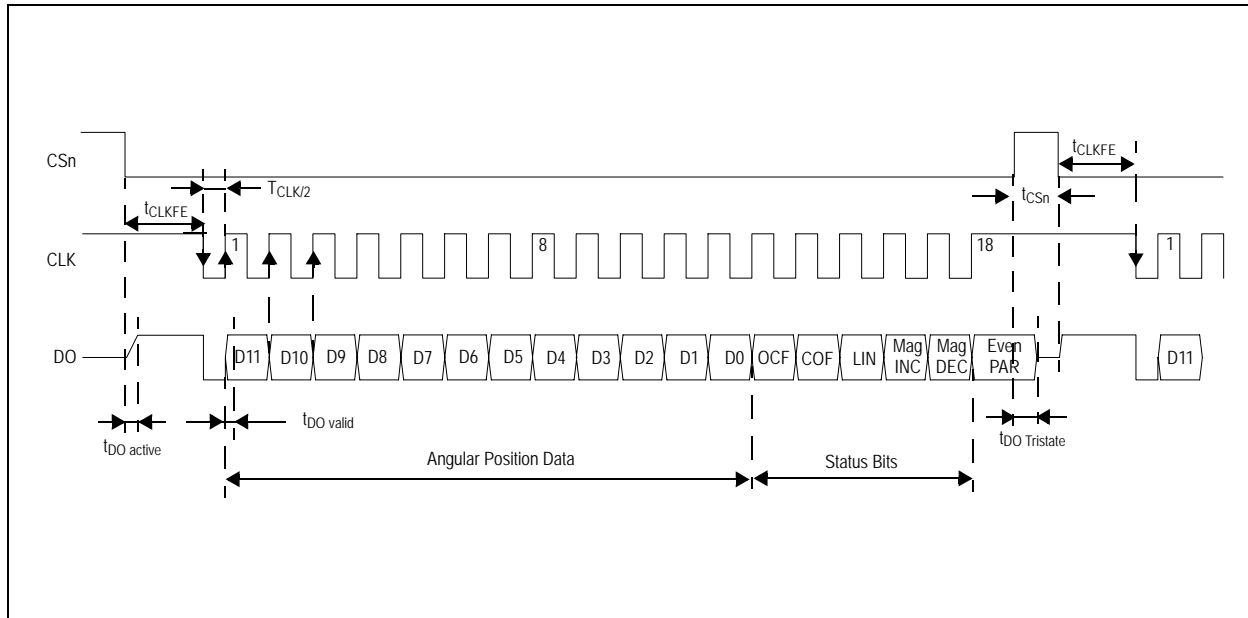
CSn

$t_{CLKFE}$

$T_{CLK/2}$

$t_{CLKFE}$

$t_{CSn}$

CLK

1

8

18

1

DO

D11 D10 D9 D8 D7 D6 D5 D4 D3 D2 D1 D0 OCF COF LIN Mag INC Mag DEC Even PAR

D11

$t_{DO\ active}$

$t_{DO\ valid}$

$t_{DO\ Tristate}$

Angular Position Data

Status Bits